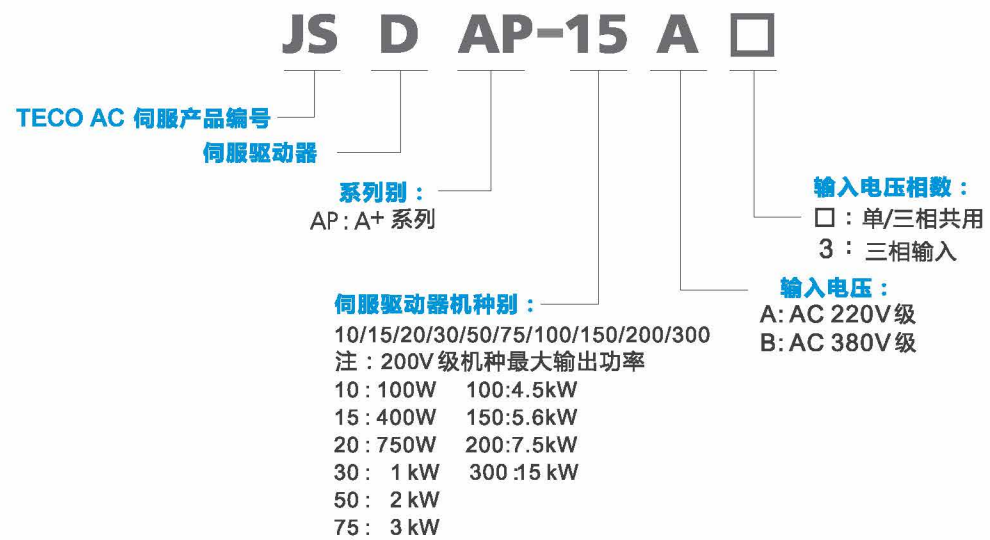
JS D AP-15 A □

TECO AC 伺服产品编号

伺服驱动器

系列别：
AP：A+ 系列

伺服驱动器机种别：
10/15/20/30/50/75/100/150/200/300
注：200V级机种最大输出功率
10：100W 100:4.5kW
15：400W 150:5.6kW
20：750W 200:7.5kW
30： 1 kW 300:15 kW
50： 2 kW
75： 3 kW

输入电压相数：
□：单/三相共用
3：三相输入

输入电压：
A: AC 220V级
B: AC 380V级